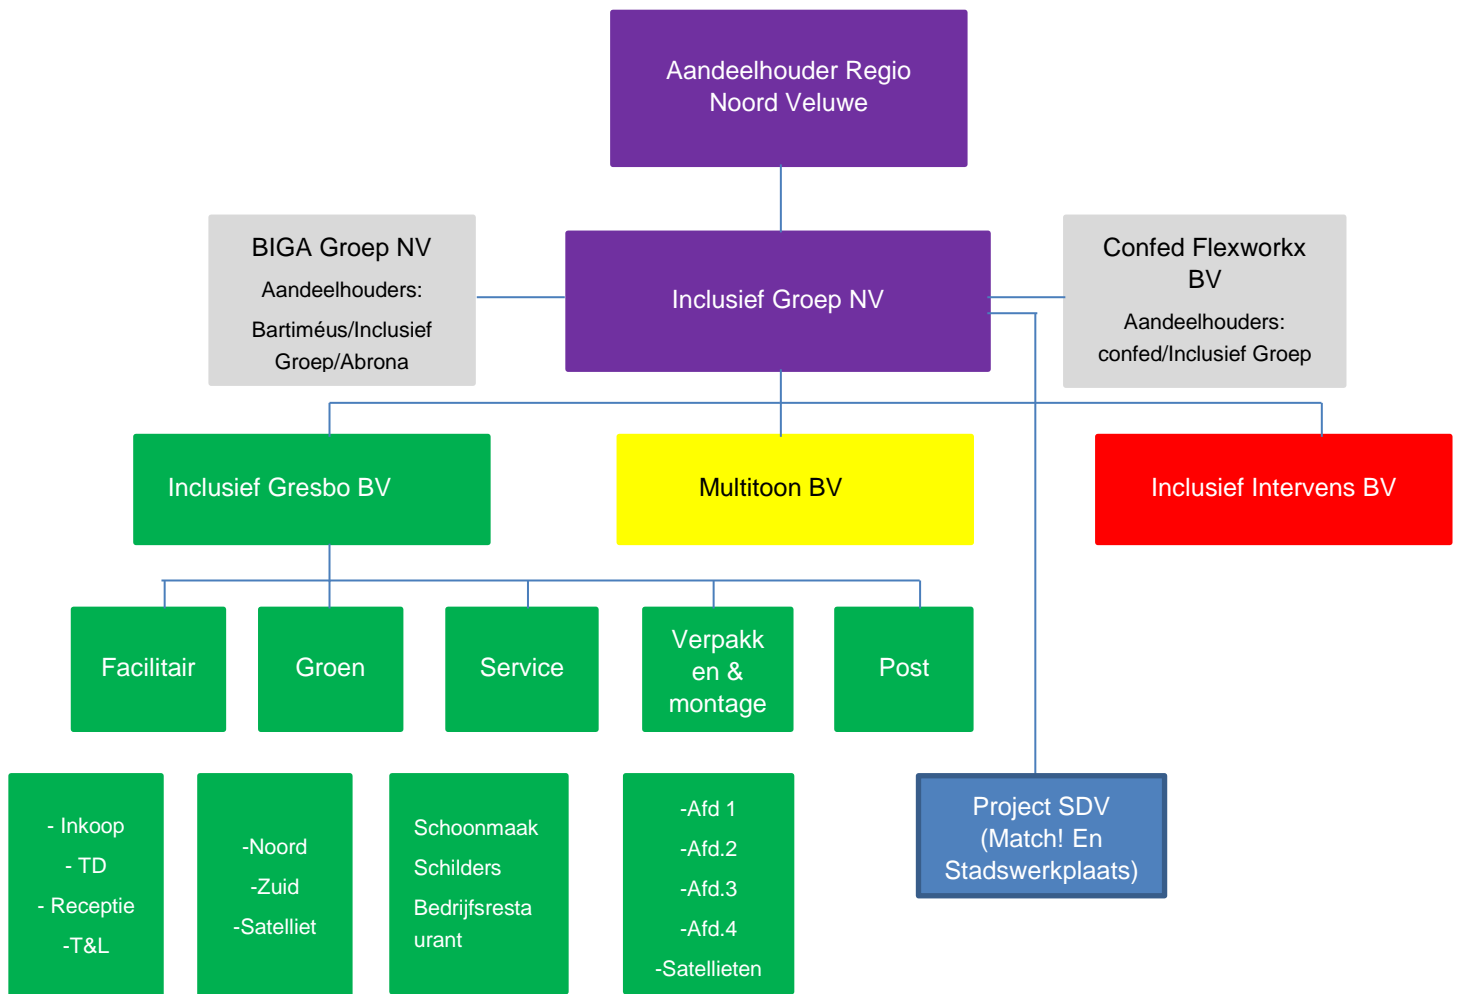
Aandeelhouder Regio Noord Veluwe

BIGA Groep NV
Aandeelhouders:
Bartiméus/Inclusief Groep/Abrona

Inclusief Groep NV

Confed Flexworkx BV
Aandeelhouders:
confed/Inclusief Groep

Inclusief Gresbo BV

Multitoon BV

Inclusief Intervens BV

Facilitair

Groen

Service

Verpakken & montage

Post

- Inkoop
- TD
- Receptie
-T&L

-Noord
-Zuid
-Satelliet

Schoonmaak
Schilders
Bedrijfsrestaurant

-Afd 1
-Afd.2
-Afd.3
-Afd.4
-Satellieten

Project SDV (Match! En Stadswerkplaats)